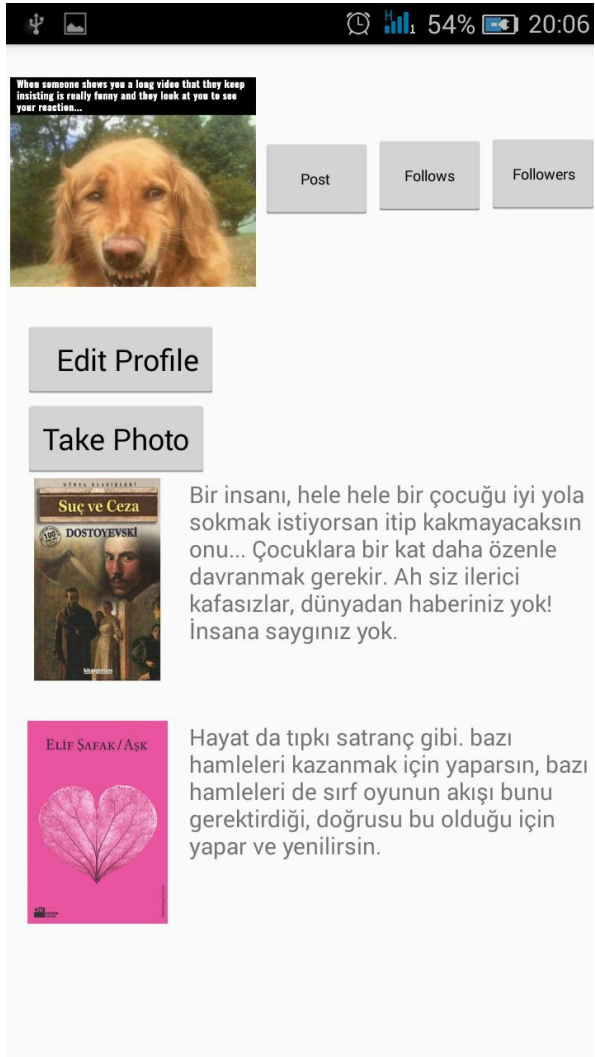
54% 20:06

When someone shows you a long video that they keep insisting is really funny and they look at you to see your reaction...

Post

Follows

Followers

Edit Profile

Take Photo

DÜNYA KLASİKLERİ
Suç ve Ceza
DOSTOYEVSKİ
100

Bir insanı, hele hele bir çocuğu iyi yola sokmak istiyorsan itip kakmayacaksın onu... Çocuklara bir kat daha özenle davranmak gerekir. Ah siz ilerici kafasızlar, dünyadan haberiniz yok! İnsana saygınız yok.

ELİF ŞAFAK / AŞK

Hayat da tıpkı satranç gibi. bazı hamleleri kazanmak için yaparsın, bazı hamleleri de sırf oyunun akışı bunu gerektirdiği, doğrusu bu olduğu için yapar ve yenilirsin.